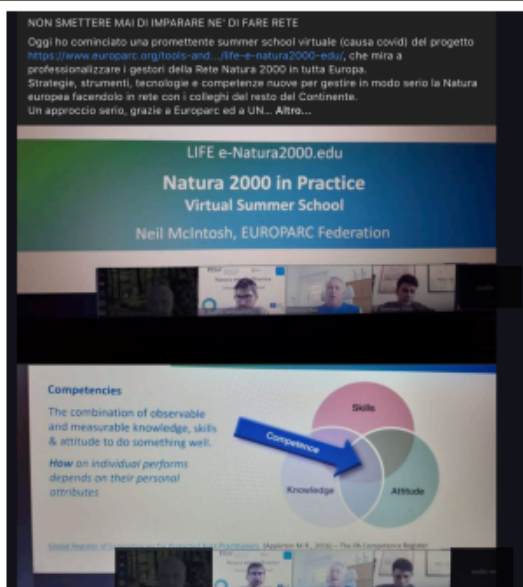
NON SMETTERE MAI DI IMPARARE NE' DI FARE RETE

Oggi ho cominciato una promettente summer school virtuale (causa covid) del progetto https://www.europarc.org/tools-and.../life-e-natura2000-edu/, che mira a professionalizzare i gestori della Rete Natura 2000 in tutta Europa.
Strategie, strumenti, tecnologie e competenze nuove per gestire in modo serio la Natura europea facendolo in rete con i colleghi del resto del Continente.
Un approccio serio, grazie a Europarc ed a UN... Altro...

LIFE e-Natura2000.edu

Natura 2000 in Practice

Virtual Summer School

Neil McIntosh, EUROPARC Federation

Competencies

The combination of observable and measurable knowledge, skills & attitude to do something well.

How an individual performs depends on their personal attributes

Skills

Competence

Knowledge

Attitude

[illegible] (Appleton M.R., 2016) – The PA Competence Register